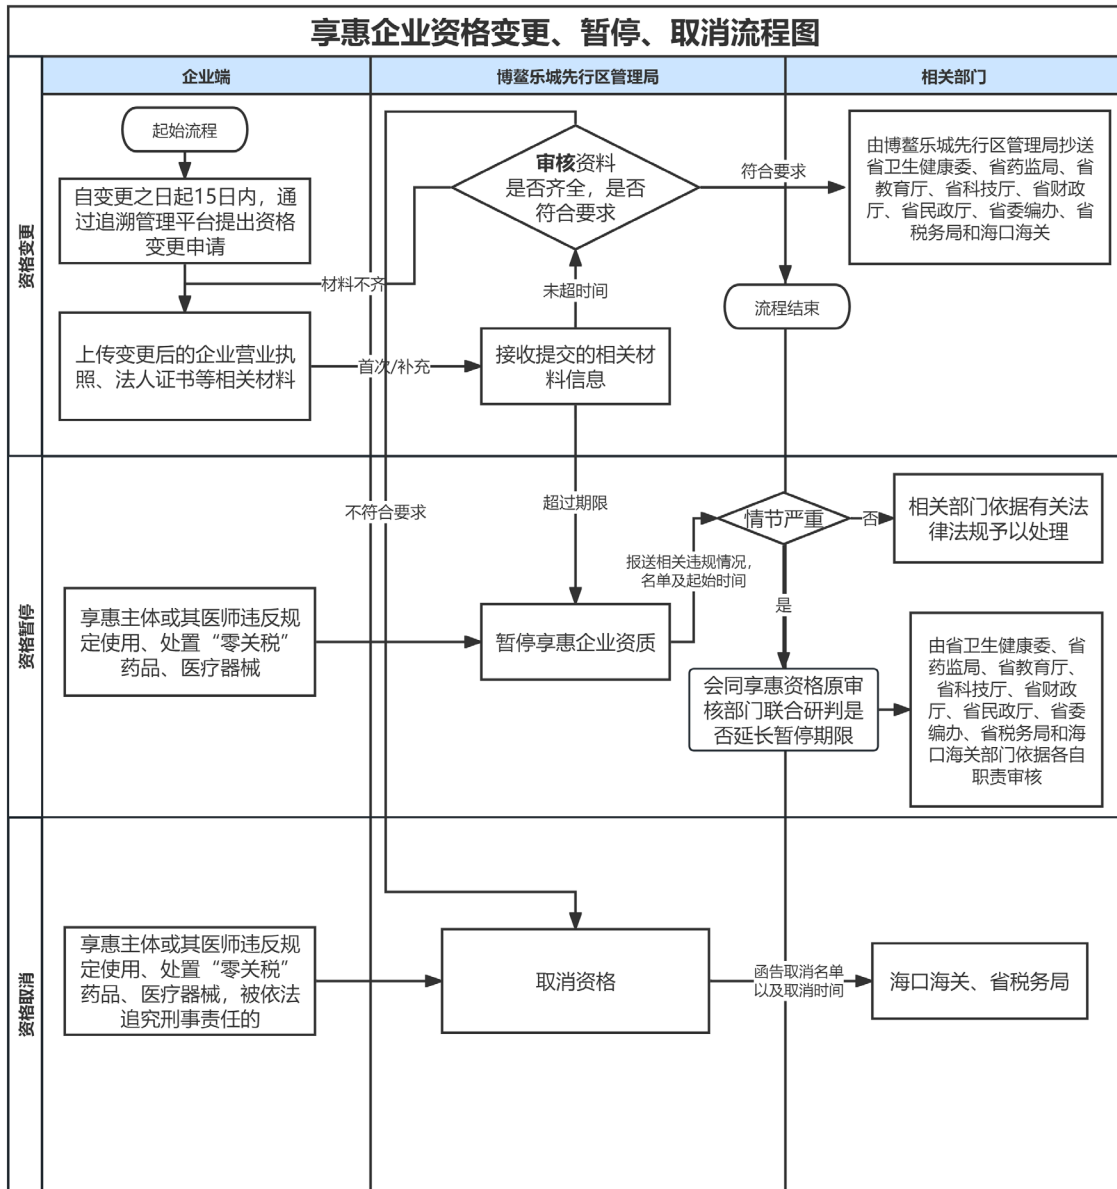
享惠企业资格变更、暂停、取消流程图

企业端

博鳌乐城先行区管理局

相关部门

资格变更

起始流程

自变更之日起15日内，通过追溯管理平台提出资格变更申请

上传变更后的企业营业执照、法人证书等相关材料

首次/补充

材料不齐

审核资料是否齐全，是否符合要求

符合要求

由博鳌乐城先行区管理局抄送省卫生健康委、省药监局、省教育厅、省科技厅、省财政厅、省民政厅、省委编办、省税务局和海口海关

未超时间

流程结束

接收提交的相关材料信息

资格暂停

不符合要求

超过期限

情节严重

否

相关部门依据有关法律法规予以处理

报送相关违规情况，名单及起始时间

是

享惠主体或其医师违反规定使用、处置“零关税”药品、医疗器械

暂停享惠企业资质

会同享惠资格原审核部门联合研判是否延长暂停期限

由省卫生健康委、省药监局、省教育厅、省科技厅、省财政厅、省民政厅、省委编办、省税务局和海口海关部门依据各自职责审核

资格取消

享惠主体或其医师违反规定使用、处置“零关税”药品、医疗器械，被依法追究刑事责任的

取消资格

函告取消名单以及取消时间

海口海关、省税务局